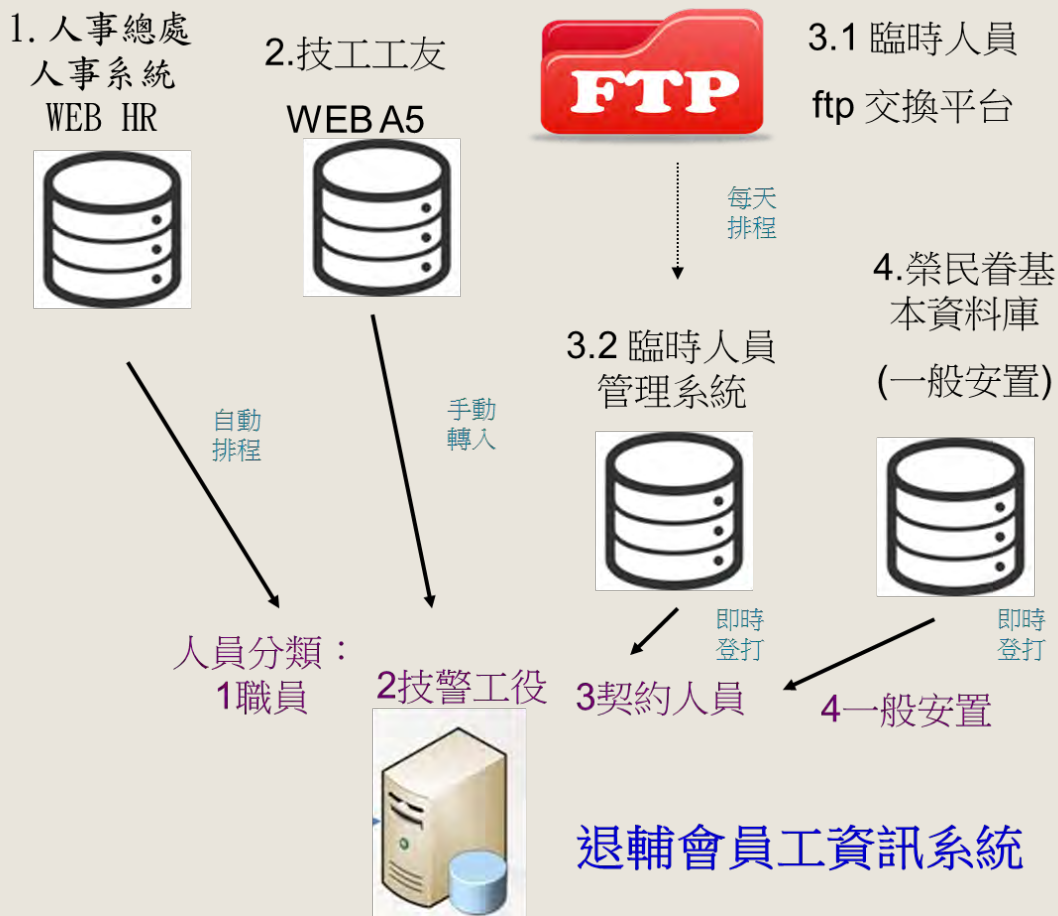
1. 人事總處
人事系統
WEB HR

2.技工工友
WEB A5

FTP

3.1 臨時人員
ftp 交換平台

每天
排程

4.榮民眷基本資料庫
(一般安置)

3.2 臨時人員
管理系統

自動
排程

手動
轉入

即時
登打

即時
登打

人員分類：
1職員

2技警工役

3契約人員

4一般安置

退輔會員工資訊系統